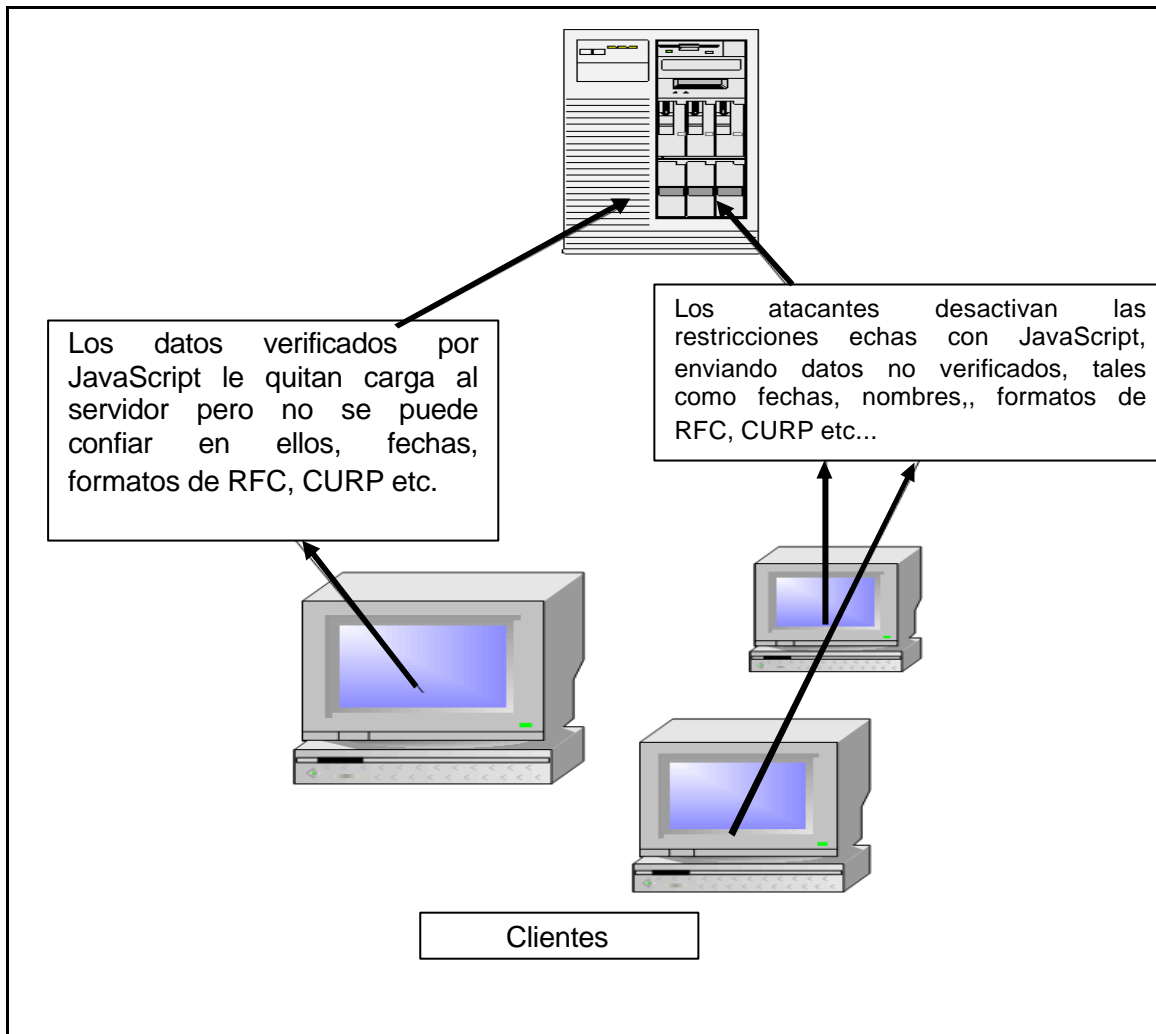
Los datos verificados por JavaScript le quitan carga al servidor pero no se puede confiar en ellos, fechas, formatos de RFC, CURP etc.

Los atacantes desactivan las restricciones echas con JavaScript, enviando datos no verificados, tales como fechas, nombres,, formatos de RFC, CURP etc...

Clientes